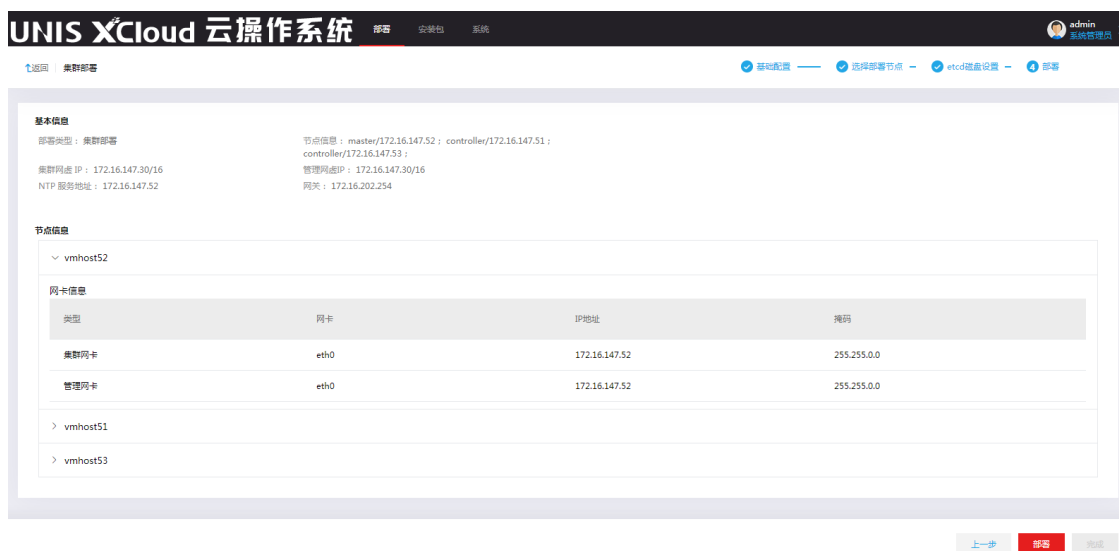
UNIS XCloud 云操作系统 部署 安装包 系统

admin
系统管理员

↑返回 | 集群部署

基础配置 — 选择部署节点 — etcd磁盘设置 — 4 部署

基本信息

部署类型：集群部署

节点信息：master/172.16.147.52；controller/172.16.147.51；controller/172.16.147.53；

集群网虚 IP：172.16.147.30/16

管理网虚IP：172.16.147.30/16

NTP 服务地址：172.16.147.52

网关：172.16.202.254

节点信息

vmhost52

网卡信息

| 类型 | 网卡 | IP地址 | 掩码 |
|---|---|---|---|
| 集群网卡 | eth0 | 172.16.147.52 | 255.255.0.0 |
| 管理网卡 | eth0 | 172.16.147.52 | 255.255.0.0 |

vmhost51

vmhost53

上一步 部署 完成